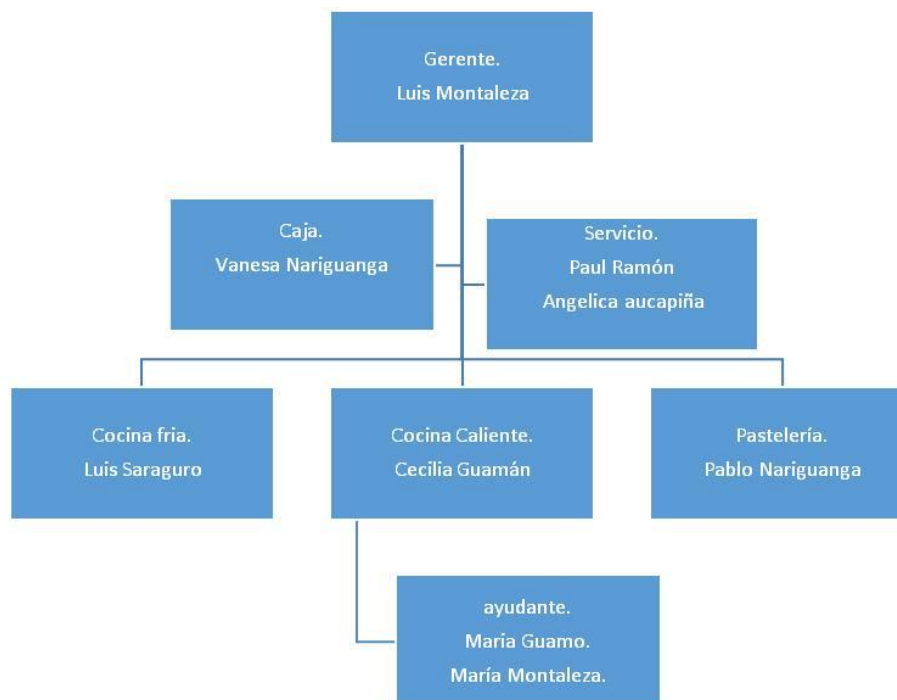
Gerente.
Luis Montaleza

Caja.
Vanesa Nariguanga

Servicio.
Paul Ramón
Angelica aucapiña

Cocina fria.
Luis Saraguro

Cocina Caliente.
Cecilia Guamán

Pastelería.
Pablo Nariguanga

ayudante.
Maria Guamo.
María Montaleza.